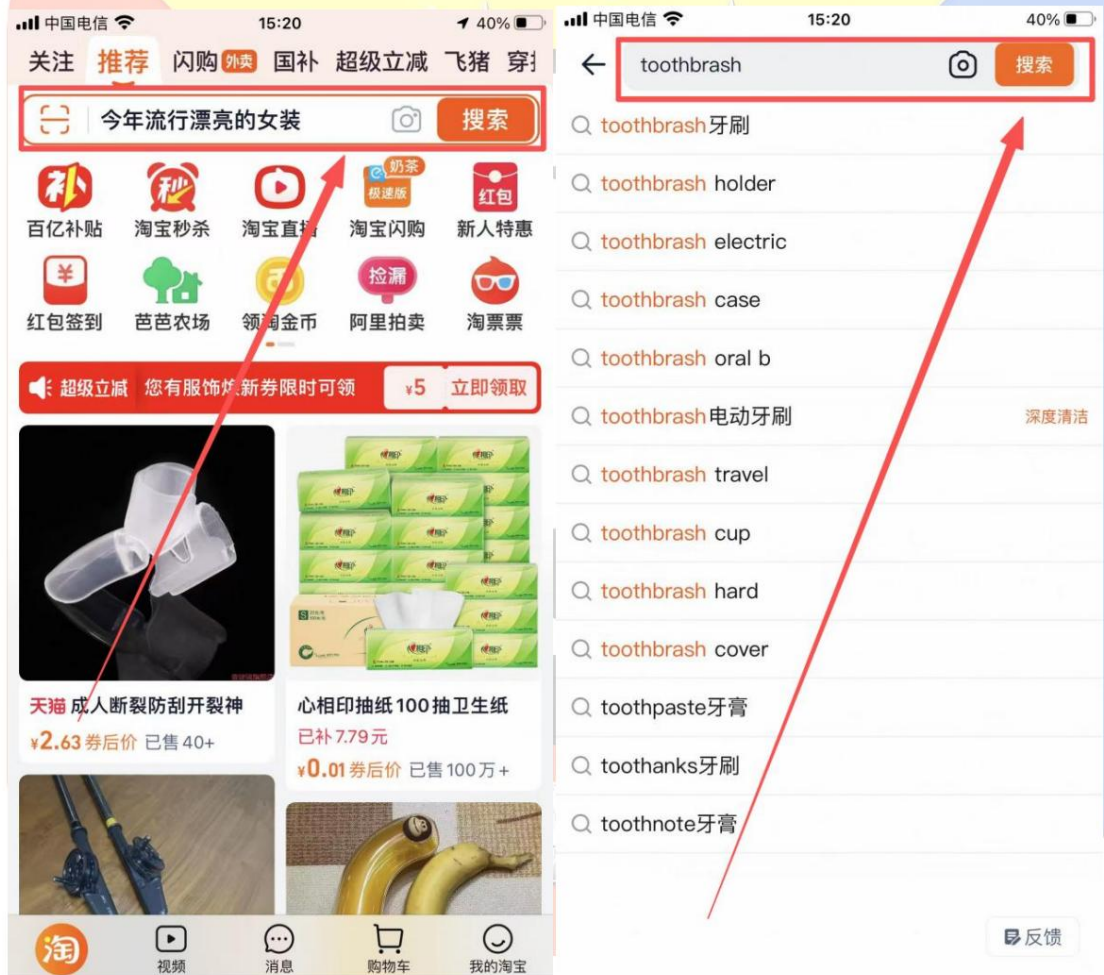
中国电信 15:20 40%

关注 推荐 闪购 外卖 国补 超级立减 飞猪 穿

今年流行漂亮的女装 搜索

百亿补贴 淘宝秒杀 淘宝直播 奶茶 极速版 淘宝闪购 红包 新人特惠

红包签到 芭芭农场 领淘金币 捡漏 阿里拍卖 淘票票

超级立减 您有服饰炸新券限时可领 ¥5 立即领取

天猫 成人断裂防刮开裂神
¥2.63 券后价 已售 40+

心相印抽纸100抽卫生纸
已补 7.79 元
¥0.01 券后价 已售 100万+

淘 视频 消息 购物车 我的淘宝

中国电信 15:20 40%

toothbrash 搜索

toothbrash牙刷
toothbrash holder
toothbrash electric
toothbrash case
toothbrash oral b
toothbrash电动牙刷 深度清洁
toothbrash travel
toothbrash cup
toothbrash hard
toothbrash cover
toothpaste牙膏
toothanks牙刷
toothnote牙膏

反馈